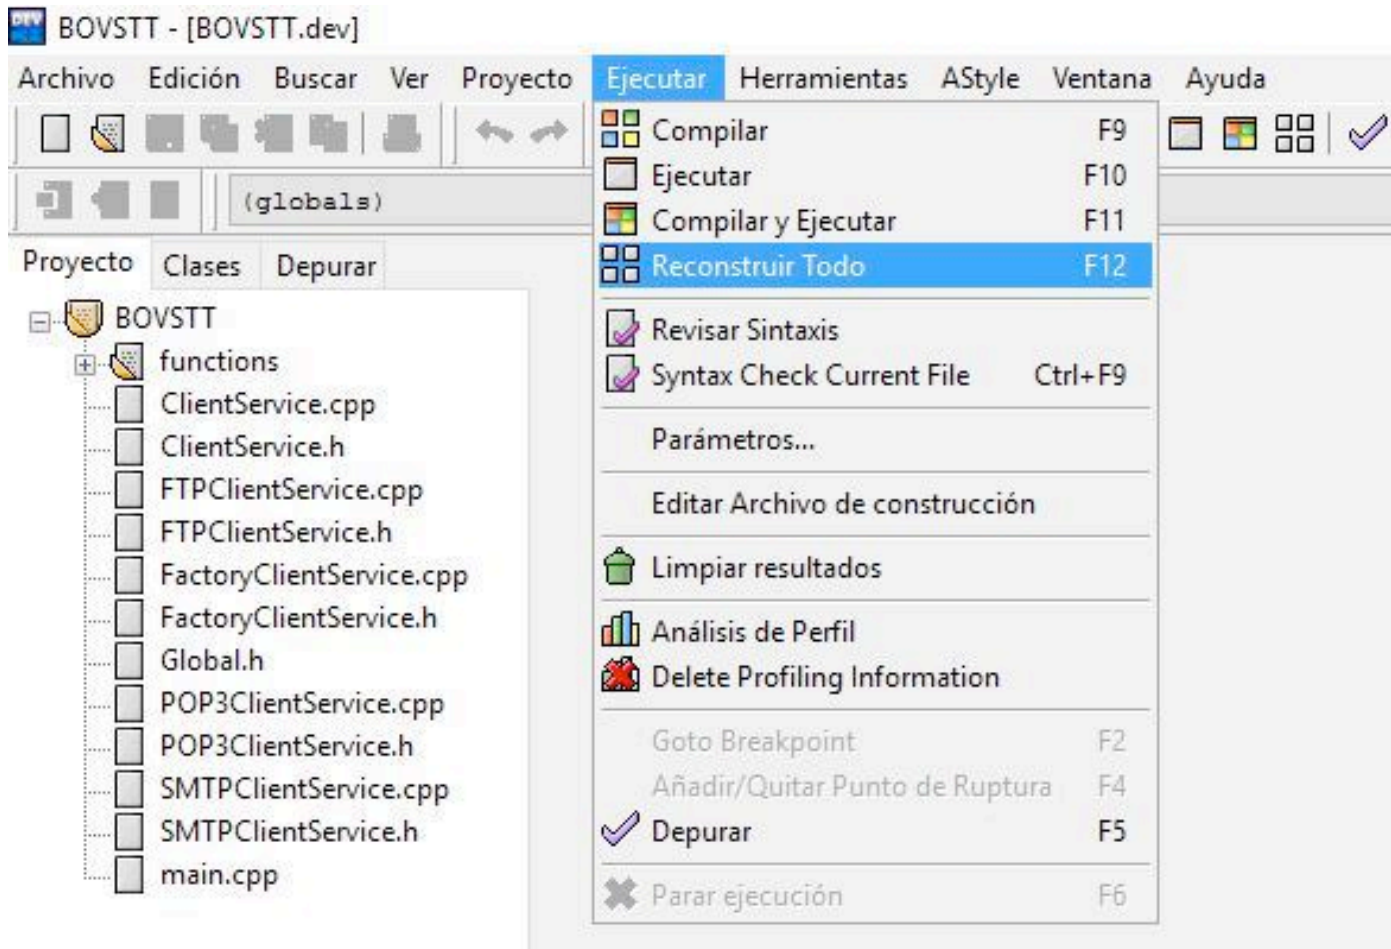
BOVSTT - [BOVSTT.dev]

Archivo Edición Buscar Ver Proyecto Ejecutar Herramientas AStyle Ventana Ayuda

(globals)

Proyecto Clases Depurar

BOVSTT
functions
ClientService.cpp
ClientService.h
FTPClientService.cpp
FTPClientService.h
FactoryClientService.cpp
FactoryClientService.h
Global.h
POP3ClientService.cpp
POP3ClientService.h
SMTPClientService.cpp
SMTPClientService.h
main.cpp

Compilar F9
Ejecutar F10
Compilar y Ejecutar F11
Reconstruir Todo F12
Revisar Sintaxis
Syntax Check Current File Ctrl+F9
Parámetros...
Editar Archivo de construcción
Limpiar resultados
Análisis de Perfil
Delete Profiling Information
Goto Breakpoint F2
Añadir/Quitar Punto de Ruptura F4
Depurar F5
Parar ejecución F6